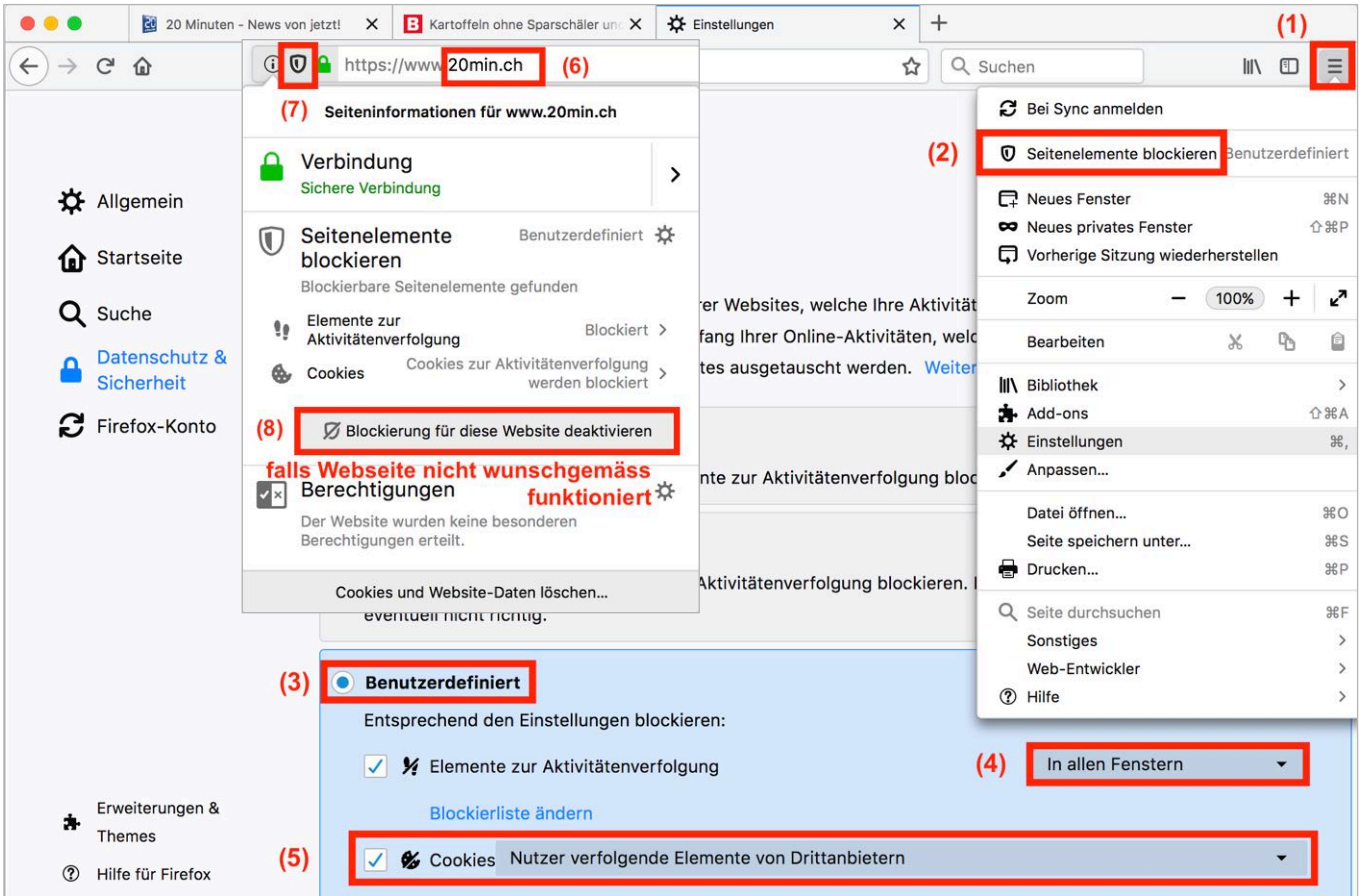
20 Minuten - News von jetzt!
Kartoffeln ohne Sparschäler und
Einstellungen
(1)
https://www.20min.ch (6)
Suchen
(7) Seiteninformationen für www.20min.ch
Verbindung
Sichere Verbindung
Seitenelemente blockieren
Benutzerdefiniert
Blockierbare Seitenelemente gefunden
Elemente zur Aktivitätenverfolgung
Blockiert
Cookies
Cookies zur Aktivitätenverfolgung werden blockiert
(8) Blockierung für diese Website deaktivieren
falls Webseite nicht wunschgemäss funktioniert
Berechtigungen
Der Website wurden keine besonderen Berechtigungen erteilt.
Cookies und Website-Daten löschen…

Allgemein
Startseite
Suche
Datenschutz & Sicherheit
Firefox-Konto

rer Websites, welche Ihre Aktivitä
fang Ihrer Online-Aktivitäten, welc
tes ausgetauscht werden. Weiter
nte zur Aktivitätenverfolgung bloc
Aktivitätenverfolgung blockieren. I
eventuell nicht richtig.

(3) Benutzerdefiniert
Entsprechend den Einstellungen blockieren:
Elemente zur Aktivitätenverfolgung
(4) In allen Fenstern
Blockierliste ändern
(5) Cookies Nutzer verfolgende Elemente von Drittanbietern

Erweiterungen & Themes
Hilfe für Firefox

Bei Sync anmelden
(2) Seitenelemente blockieren Benutzerdefiniert
Neues Fenster ⌘N
Neues privates Fenster ⇧⌘P
Vorherige Sitzung wiederherstellen
Zoom − 100% +
Bearbeiten
Bibliothek
Add-ons ⇧⌘A
Einstellungen ⌘,
Anpassen…
Datei öffnen… ⌘O
Seite speichern unter… ⌘S
Drucken… ⌘P
Seite durchsuchen ⌘F
Sonstiges
Web-Entwickler
Hilfe